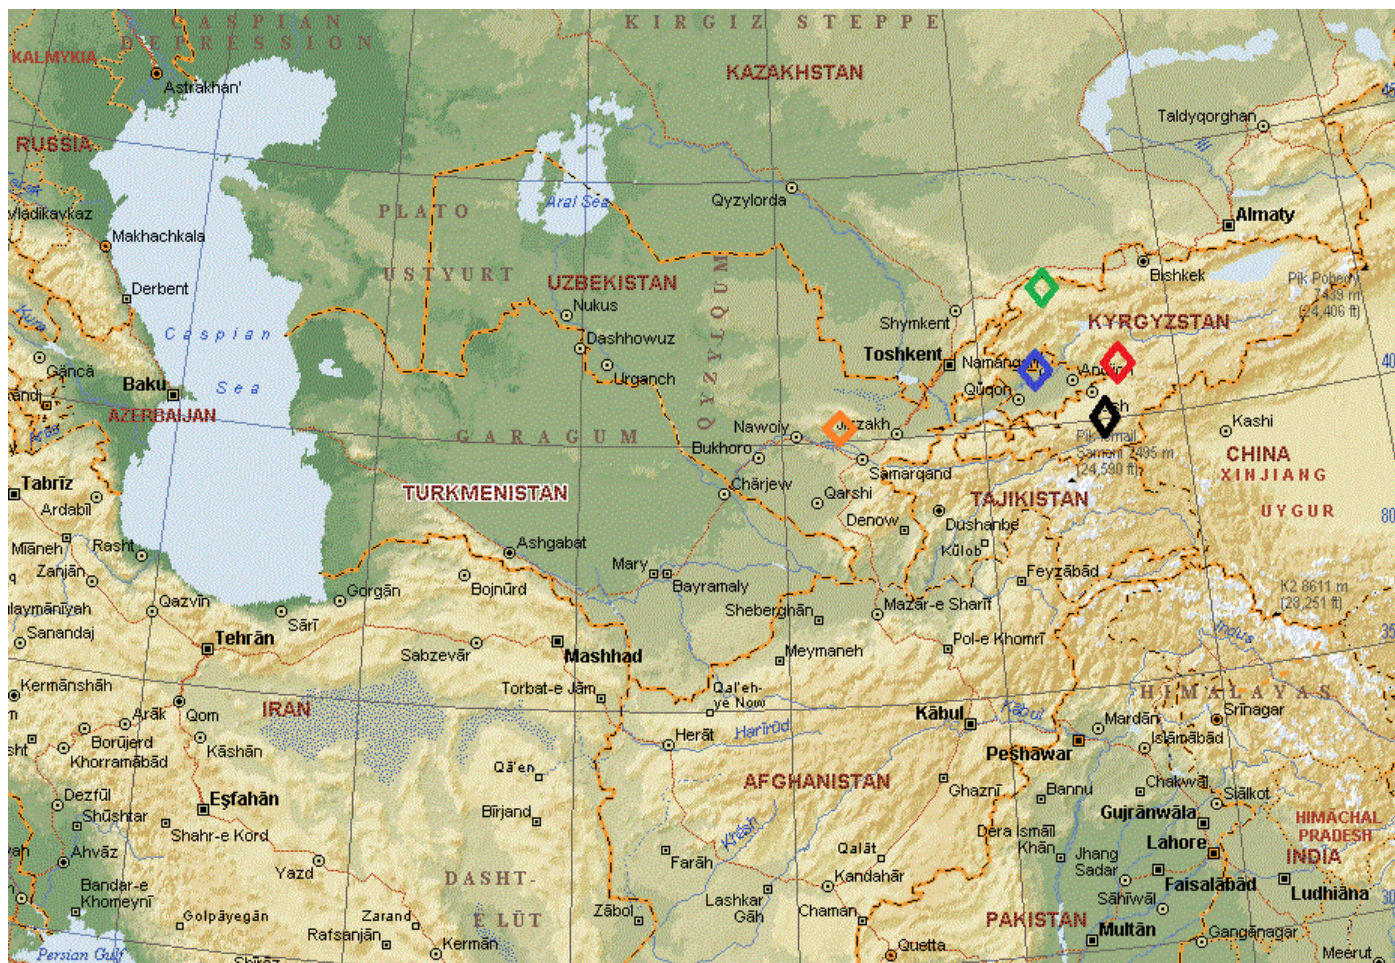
CASPIAN DEPRESSION
KIRGIZ STEPPE
KALMYKIA
Astrakhan'
KAZAKHSTAN
RUSSIA
Taldyqorghan
Vladikavkaz
Makhachkala
PLATO
Aral Sea
Qyzylorda
Almaty
Derbent
USTYURT
UZBEKISTAN
Nukus
QYZYLQUM
Bishkek
Pik Pobedy 7439 m (24,406 ft)
Caspian
Dashhowuz
Shymkent
KYRGYZSTAN
Gäncä
Baku
Sea
Urganch
Toshkent
Namangan
Andijon
AZERBAIJAN
Qŭqon
Osh
Kashi
GARAGUM
Nawoiy
Jizzakh
Pik Ismail Somoni 7495 m (24,590 ft)
Bukhoro
CHINA
Tabrīz
Chärjew
Samarqand
XINJIANG
Ardabīl
TURKMENISTAN
Qarshi
TAJIKISTAN
Denow
Dushanbe
UYGUR
Mīaneh
Rasht
Ashgabat
Zanjān
Kŭlob
Mary
Feyzābād
Bayramaly
K2 8611 m (28,251 ft)
Soleymānīyah
Qazvīn
Gorgān
Bojnūrd
Sheberghān
Mazār-e Sharīf
Sanandaj
Sārī
Indus
Tehrān
Pol-e Khomrī
Sabzevār
Mashhad
Meymaneh
Kermānshāh
Torbat-e Jām
Qal'eh-ye Now
HIMALAYAS
Arāk
Qom
IRAN
Kābul
Mardān
Srīnagar
Kabul
Herāt
Harirud
Islāmābād
Borūjerd
Kāshān
Peshāwar
Khorramābād
Qā'en
AFGHANISTAN
Chakwāl
Dezfūl
Esfahān
Ghaznī
Bannu
Siālkot
Shūshtar
Bīrjand
Gujrānwāla
HIMĀCHAL PRADESH
Shahr-e Kord
Ahvāz
Dera Ismāīl Khān
Lahore
Qalāt
Jhang Sadar
INDIA
Yazd
Helmand
Farāh
Kandahār
Bandar-e Khomeynī
DASHT-E LŪT
Faisalābād
Sāhīwāl
Ludhiāna
Lashkar Gāh
Golpāyegān
Zarand
Zābol
Chaman
PAKISTAN
Multān
Rafsanjān
Kermān
Quetta
Ganganagar
Persian Gulf
Meerut
Kura